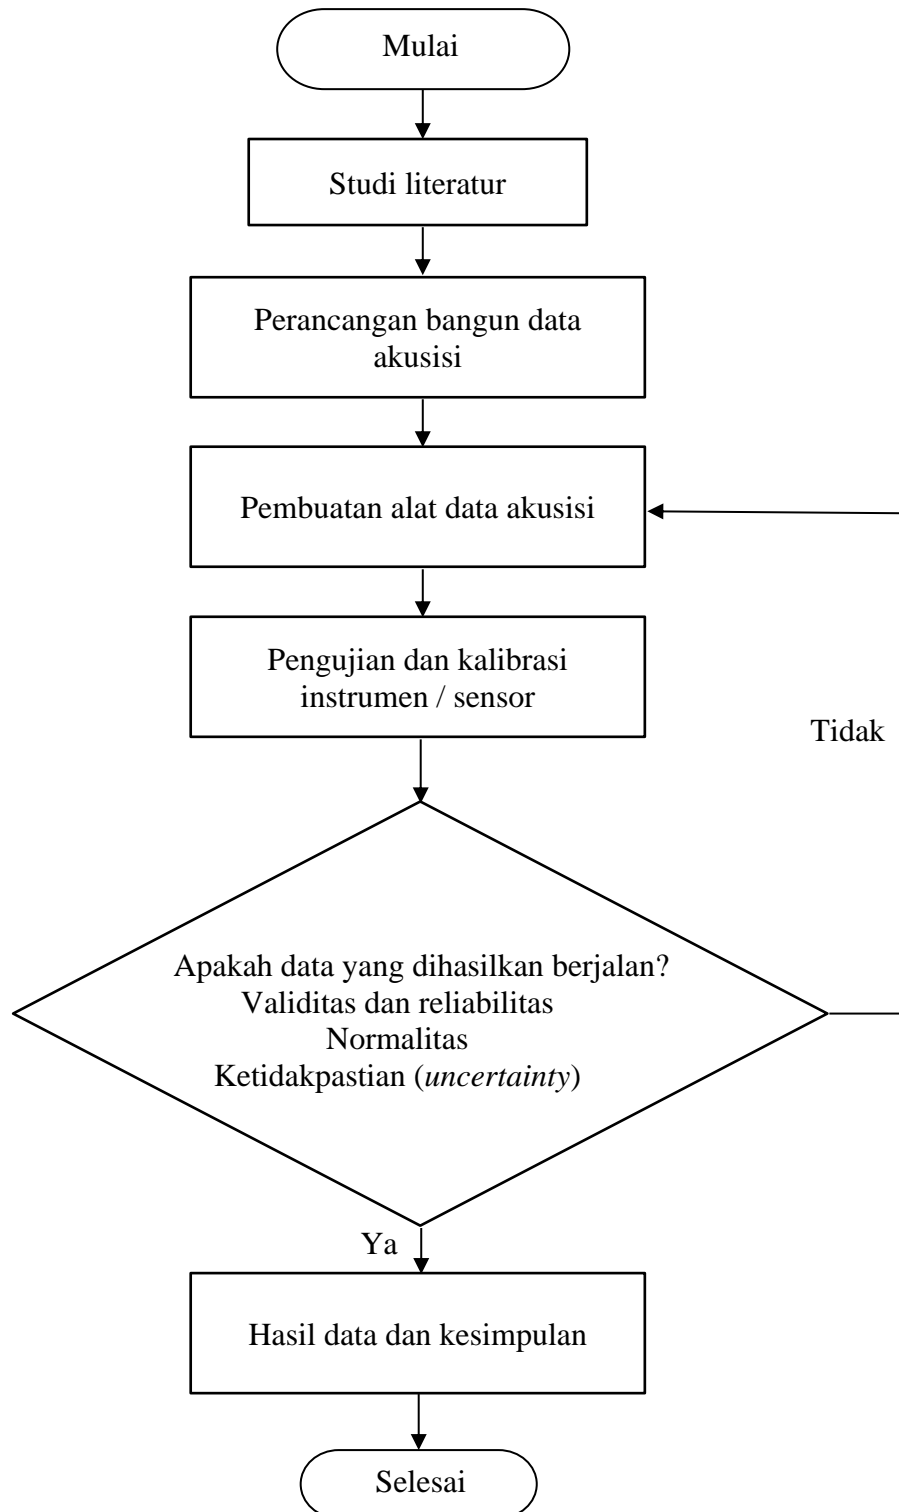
Mulai

Studi literatur

Perancangan bangun data akusisi

Pembuatan alat data akusisi

Pengujian dan kalibrasi instrumen / sensor

Tidak

Apakah data yang dihasilkan berjalan?
Validitas dan reliabilitas
Normalitas
Ketidakpastian (*uncertainty*)

Ya

Hasil data dan kesimpulan

Selesai